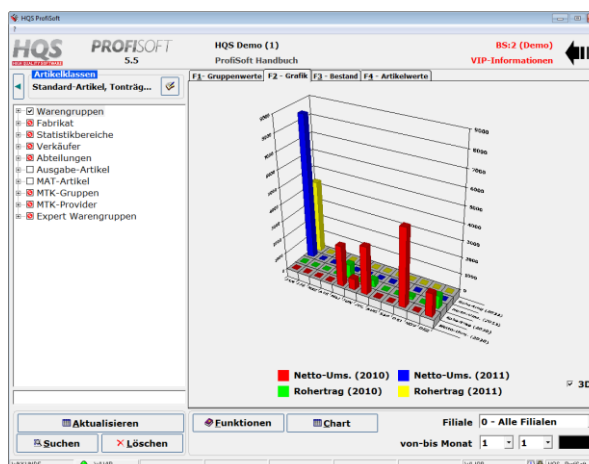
HQS ProfiSoft

HQS PROFISOFT 5.5

HQS Demo (1)
ProfiSoft Handbuch

BS:2 (Demo)
VIP-Informationen

Artikelklassen
Standard-Artikel, Tonträg...

Warengruppen
Fabrikat
Statistikbereiche
Verkäufer
Abteilungen
Ausgabe-Artikel
MAT-Artikel
MTK-Gruppen
MTK-Provider
Expert Warengruppen

F1- Gruppenwerte | F2 - Grafik | F3 - Bestand | F4 - Artikelwerte

9000
8000
7000
6000
5000
4000
3000
2000
1000
0

Netto-Ums. (2010)
Netto-Ums. (2011)
Rohertrag (2010)
Rohertrag (2011)

3D

Aktualisieren
Suchen
Löschen
Funktionen
Chart

Filiale 0 - Alle Filialen
von-bis Monat 1 1